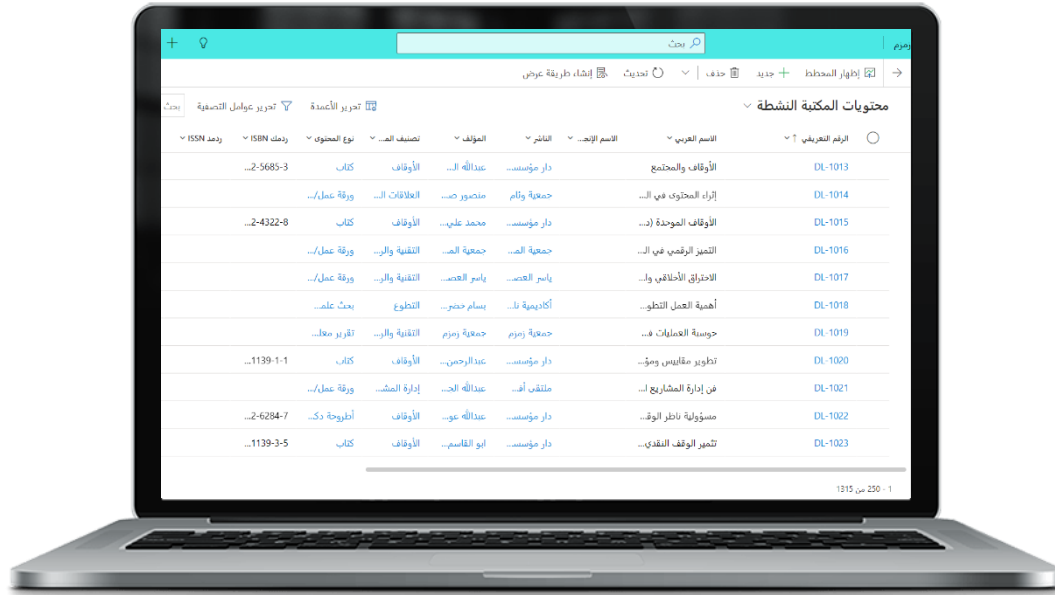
زمزم

بحث

إظهار المخطط + جديد حذف تحديث إنشاء طريقة عرض

محتويات المكتبة النشطة

تحرير الأعمدة تحرير عوامل التصفية بحث

| الرقم التعريفي ↑ | الاسم العربي | الاسم الإنجـ... | الناشر | المؤلف | تصنيف الـ... | نوع المحتوى | ردمك ISBN | ردمد ISSN |
|---|---|---|---|---|---|---|---|---|
| DL-1013 | الأوقاف والمجتمع | | دار مؤسسـ... | عبدالله الـ... | الأوقاف | كتاب | ...2-5685-3 | |
| DL-1014 | إثراء المحتوى في الـ... | | جمعية وئام | منصور صـ... | العلاقات الـ... | ورقة عمل/... | | |
| DL-1015 | الأوقاف الموحدة (د... | | دار مؤسسـ... | محمد علي... | الأوقاف | كتاب | ...2-4322-8 | |
| DL-1016 | التميز الرقمي في الـ... | | جمعية المـ... | جمعية المـ... | التقنية والر... | ورقة عمل/... | | |
| DL-1017 | الاحتراق الأخلاقي وا... | | ياسر العصـ... | ياسر العصـ... | التقنية والر... | ورقة عمل/... | | |
| DL-1018 | أهمية العمل التطو... | | أكاديمية نا... | بسام حضر... | التطوع | بحث علمـ... | | |
| DL-1019 | حوسبة العمليات فـ... | | جمعية زمزم | جمعية زمزم | التقنية والر... | تقرير معلـ... | | |
| DL-1020 | تطوير مقاييس ومؤ... | | دار مؤسسـ... | عبدالرحمن... | الأوقاف | كتاب | ...1139-1-1 | |
| DL-1021 | فن إدارة المشاريع ا... | | ملتقى أهـ... | عبدالله الحـ... | إدارة المشـ... | ورقة عمل/... | | |
| DL-1022 | مسؤولية ناظر الوقـ... | | دار مؤسسـ... | عبدالله عو... | الأوقاف | أطروحة دكـ... | ...2-6284-7 | |
| DL-1023 | تثمير الوقف النقدي... | | دار مؤسسـ... | ابو القاسم... | الأوقاف | كتاب | ...1139-3-5 | |

1 - 250 من 1315